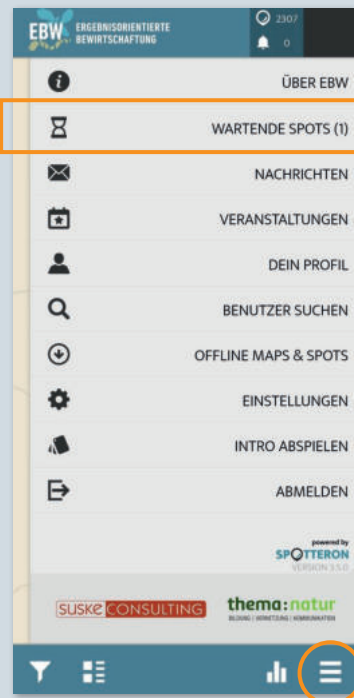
EBW ERGEBNISORIENTIERTE BEWIRTSCHAFTUNG

2307

0

ÜBER EBW

WARTENDE SPOTS (1)

NACHRICHTEN

VERANSTALTUNGEN

DEIN PROFIL

BENUTZER SUCHEN

OFFLINE MAPS & SPOTS

EINSTELLUNGEN

INTRO ABSPIELEN

ABMELDEN

powered by SPOTTERON VERSION 3.5.0

SUSKE CONSULTING

thema:natur BILDUNG | VERNETZUNG | KOMMUNIKATION